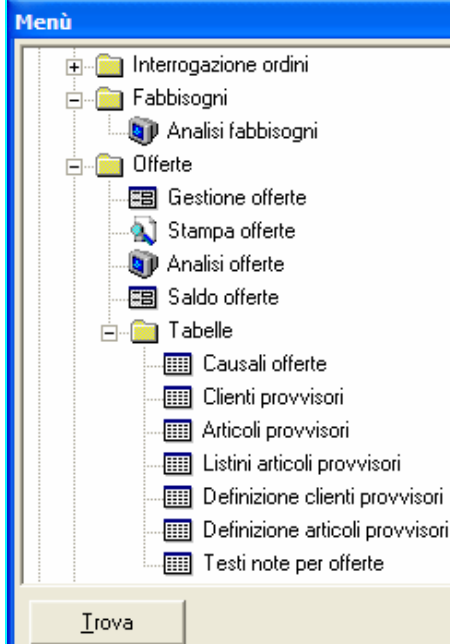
Menù

Interrogazione ordini
Fabbisogni
Analisi fabbisogni
Offerte
Gestione offerte
Stampa offerte
Analisi offerte
Saldo offerte
Tabelle
Causali offerte
Clienti provvisori
Articoli provvisori
Listini articoli provvisori
Definizione clienti provvisori
Definizione articoli provvisori
Testi note per offerte

Trova